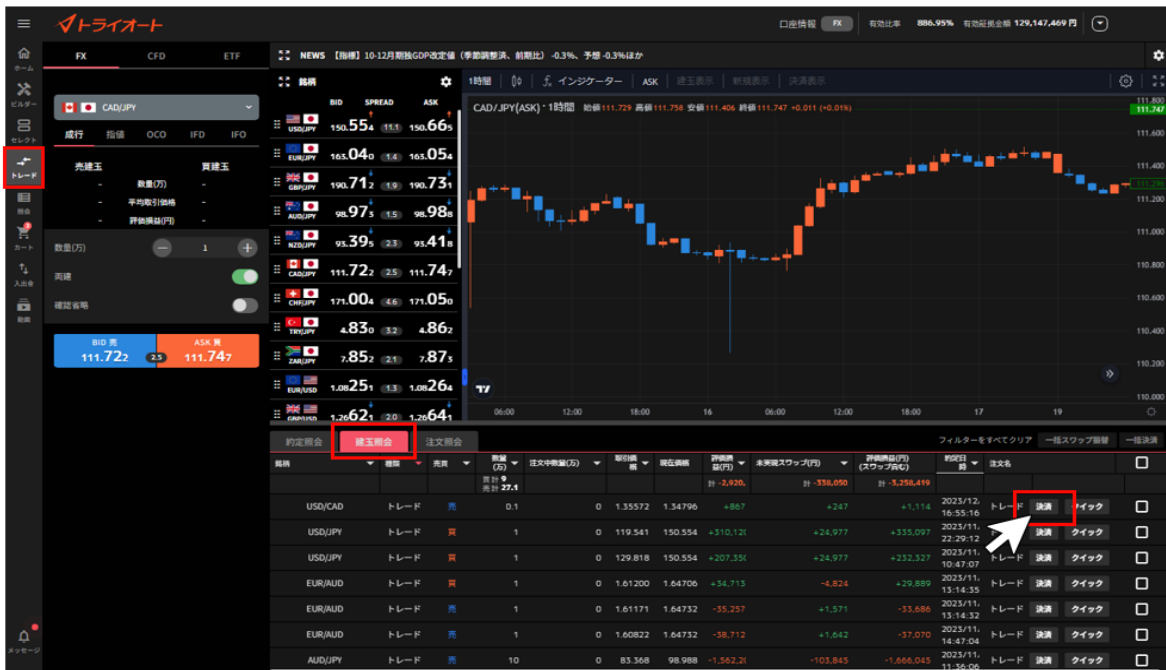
トライオート

口座情報 FX 有効比率 886.95% 有効証拠金額 129,147,469 円

ホーム
ビルダー
セレクト
トレード
照会
カート
入出金
動画
メッセージ

FX CFD ETF

CAD/JPY

成行 指値 OCO IFD IFO

売建玉 買建玉
- 数量(万) -
- 平均取引価格 -
- 評価損益(円) -

数量(万) 1

両建

確認省略

BID 売 111.722 2.5 ASK 買 111.747

NEWS 【指標】10-12月期独GDP改定値（季節調整済、前期比）-0.3%、予想-0.3%ほか

銘柄

| | BID | SPREAD | ASK |
|---|---|---|---|
| USD/JPY | 150.554 | 11.1 | 150.665 |
| EUR/JPY | 163.040 | 1.4 | 163.054 |
| GBP/JPY | 190.712 | 1.9 | 190.731 |
| AUD/JPY | 98.973 | 1.5 | 98.988 |
| NZD/JPY | 93.395 | 2.3 | 93.418 |
| CAD/JPY | 111.722 | 2.5 | 111.747 |
| CHF/JPY | 171.004 | 4.6 | 171.050 |
| TRY/JPY | 4.830 | 3.2 | 4.862 |
| ZAR/JPY | 7.852 | 2.1 | 7.873 |
| EUR/USD | 1.08251 | 1.3 | 1.08264 |
| GBP/USD | 1.26621 | 2.0 | 1.26641 |

1時間 インジケーター ASK 建玉表示 新規表示 決済表示

CAD/JPY(ASK) · 1時間 始値111.729 高値111.758 安値111.406 終値111.747 +0.011 (+0.01%)

111.800 111.747 111.600 111.400 111.200 111.000 110.800 110.600 110.400 110.200 110.000

06:00 12:00 18:00 16 06:00 12:00 18:00 17 19 06:00

約定照会 建玉照会 注文照会

フィルターをすべてクリア 一括スワップ振替 一括決済

| 銘柄 | 種類 | 売買 | 数量(万) | 注文中数量(万) | 取引価格 | 現在価格 | 評価損益(円) | 未実現スワップ(円) | 評価損益(円)(スワップ含む) | 約定日時 | 注文名 | | |
|---|---|---|---|---|---|---|---|---|---|---|---|---|---|
| | | | 買計 9 売計 27.1 | | | | 計 -2,920, | 計 -338,050 | 計 -3,258,419 | | | | |
| USD/CAD | トレード | 売 | 0.1 | 0 | 1.35572 | 1.34796 | +867 | +247 | +1,114 | 2023/12, 16:55:16 | トレード | 決済 | クイック |
| USD/JPY | トレード | 買 | 1 | 0 | 119.541 | 150.554 | +310,12 | +24,977 | +335,097 | 2023/11, 22:29:12 | トレード | 決済 | クイック |
| USD/JPY | トレード | 買 | 1 | 0 | 129.818 | 150.554 | +207,35 | +24,977 | +232,327 | 2023/11, 10:47:07 | トレード | 決済 | クイック |
| EUR/AUD | トレード | 買 | 1 | 0 | 1.61200 | 1.64706 | +34,713 | -4,824 | +29,889 | 2023/11, 13:14:35 | トレード | 決済 | クイック |
| EUR/AUD | トレード | 売 | 1 | 0 | 1.61171 | 1.64732 | -35,257 | +1,571 | -33,686 | 2023/11, 13:14:32 | トレード | 決済 | クイック |
| EUR/AUD | トレード | 売 | 1 | 0 | 1.60822 | 1.64732 | -38,712 | +1,642 | -37,070 | 2023/11, 14:47:04 | トレード | 決済 | クイック |
| AUD/JPY | トレード | 売 | 10 | 0 | 83.368 | 98.988 | -1,562,2 | -103,845 | -1,666,045 | 2023/11, 11:36:06 | トレード | 決済 | クイック |